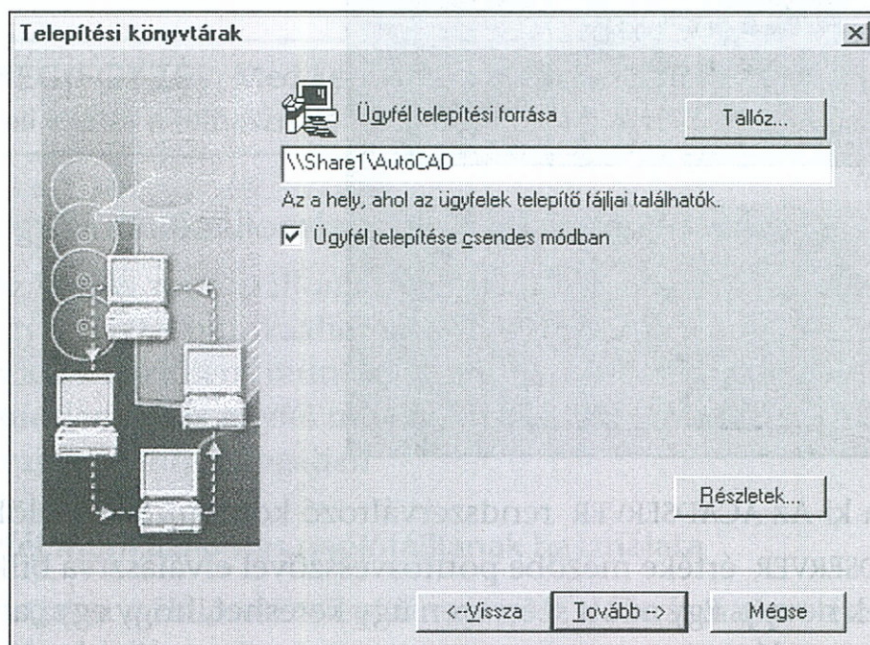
Telepítési könyvtárak

Ügyfél telepítési forrása

Tallóz...

\\Share1\AutoCAD

Az a hely, ahol az ügyfelek telepítő fájljai találhatók.

☑ Ügyfél telepítése csendes módban

Részletek...

<--Vissza

Tovább -->

Mégse